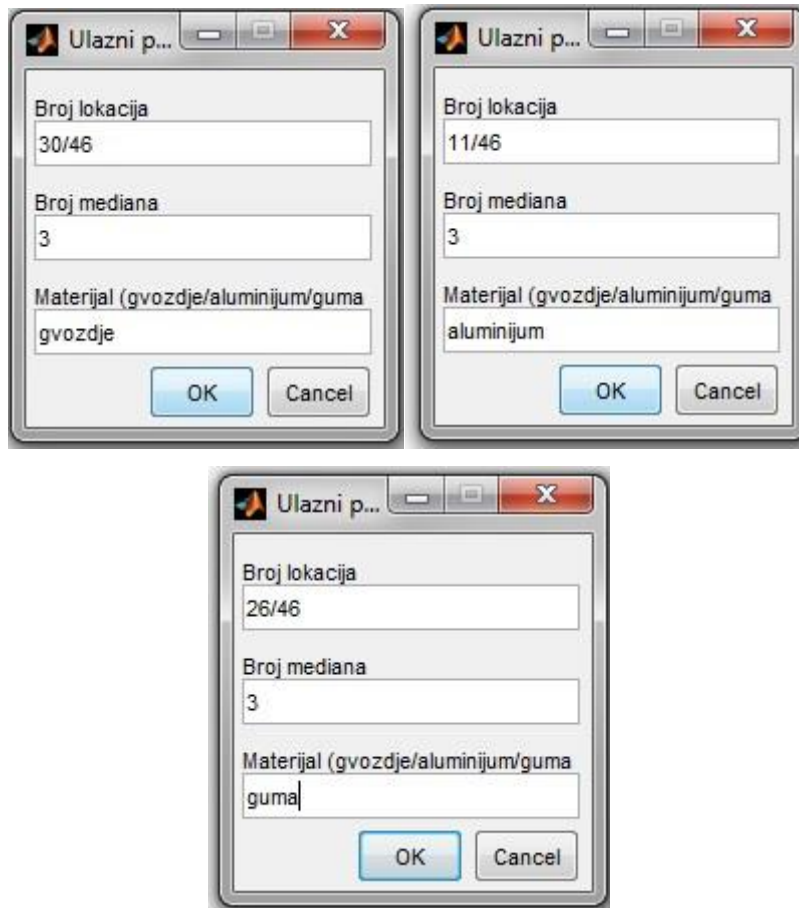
Ulazni p...

Broj lokacija
30/46

Broj mediana
3

Materijal (gvozdje/aluminijum/guma
gvozdje

OK Cancel

Ulazni p...

Broj lokacija
11/46

Broj mediana
3

Materijal (gvozdje/aluminijum/guma
aluminijum

OK Cancel

Ulazni p...

Broj lokacija
26/46

Broj mediana
3

Materijal (gvozdje/aluminijum/guma
guma

OK Cancel